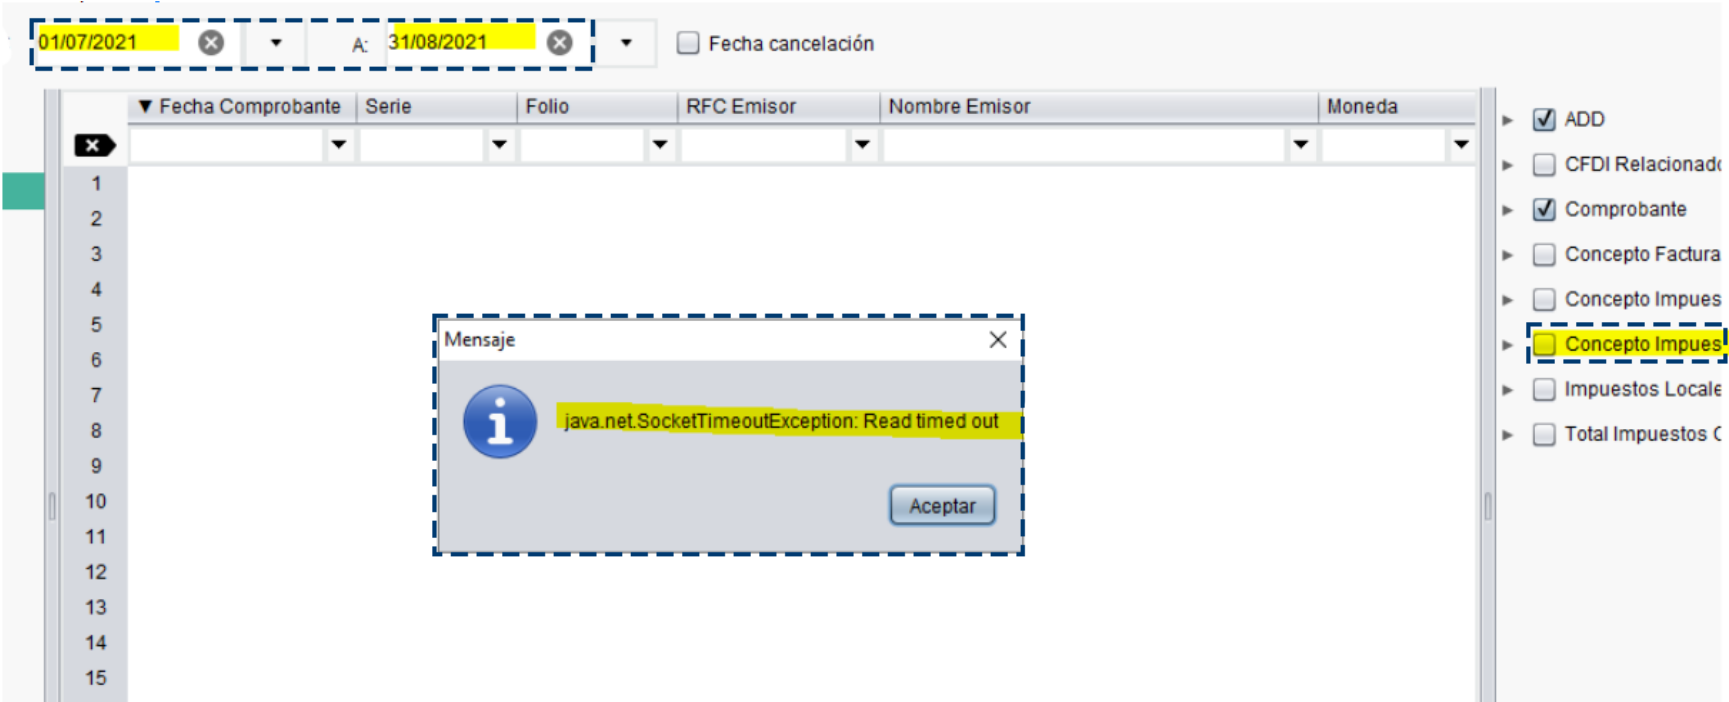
01/07/2021 A: 31/08/2021 Fecha cancelación

| Fecha Comprobante | Serie | Folio | RFC Emisor | Nombre Emisor | Moneda |
|---|---|---|---|---|---|
| 1 | | | | | |
| 2 | | | | | |
| 3 | | | | | |
| 4 | | | | | |
| 5 | | | | | |
| 6 | | | | | |
| 7 | | | | | |
| 8 | | | | | |
| 9 | | | | | |
| 10 | | | | | |
| 11 | | | | | |
| 12 | | | | | |
| 13 | | | | | |
| 14 | | | | | |
| 15 | | | | | |

Mensaje

java.net.SocketTimeoutException: Read timed out

Aceptar

ADD
CFDI Relacionad
Comprobante
Concepto Factura
Concepto Impues
Concepto Impues
Impuestos Locale
Total Impuestos